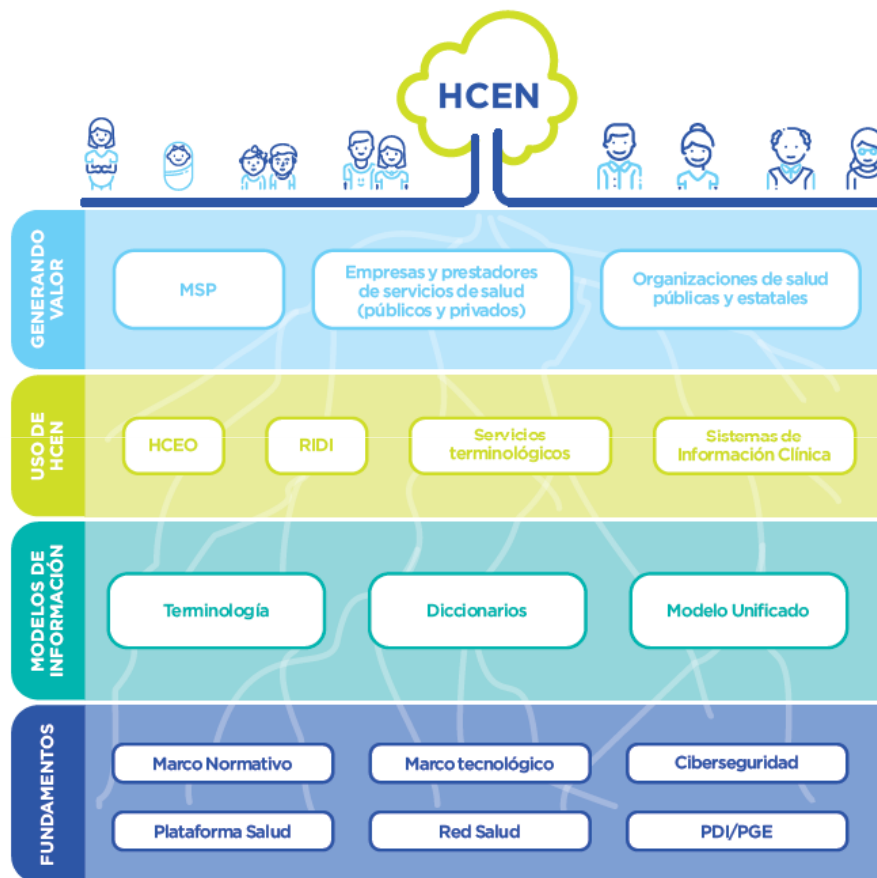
HCEN

GENERANDO VALOR

MSP

Empresas y prestadores de servicios de salud (públicos y privados)

Organizaciones de salud públicas y estatales

USO DE HCEN

HCEO

RIDI

Servicios terminológicos

Sistemas de Información Clínica

MODELOS DE INFORMACIÓN

Terminología

Diccionarios

Modelo Unificado

FUNDAMENTOS

Marco Normativo

Marco tecnológico

Ciberseguridad

Plataforma Salud

Red Salud

PDI/PGE